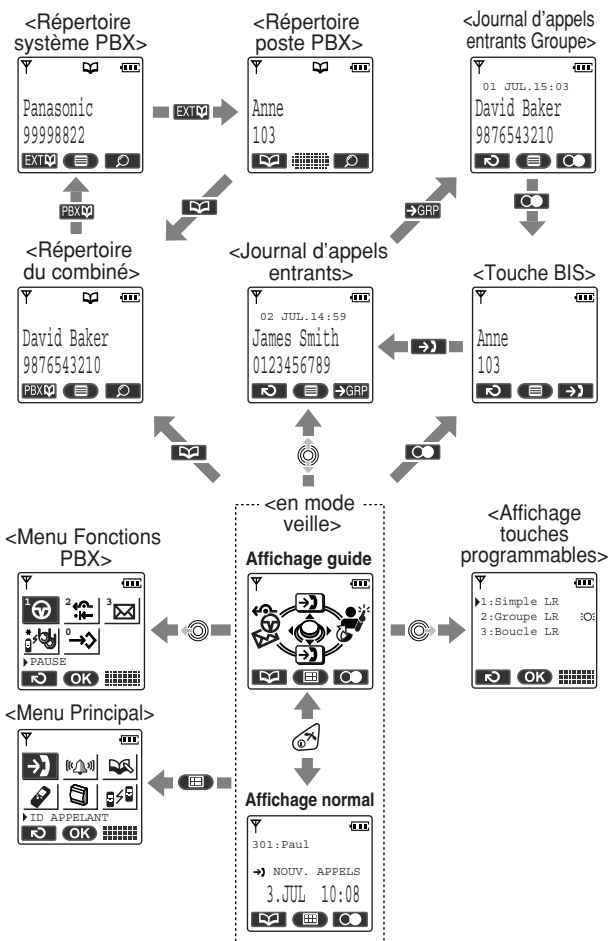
<Répertoire système PBX>

Panasonic
99998822

EXT

<Répertoire poste PBX>

Anne
103

<Journal d'appels entrants Groupe>

01 JUL.15:03
David Baker
9876543210

PBX

<Répertoire du combiné>

David Baker
9876543210

PBX

<Journal d'appels entrants>

02 JUL.14:59
James Smith
0123456789

GRP

GRP

<Touche BIS>

Anne
103

<en mode veille>

Affichage guide

<Menu Fonctions PBX>

1 2 3 0

PAUSE

OK

<Affichage touches programmables>

1:Simple LR
2:Groupe LR
3:Boucle LR

OK

<Menu Principal>

ID APPELANT

OK

Affichage normal

301:Paul

NOUV. APPELS
3.JUL 10:08